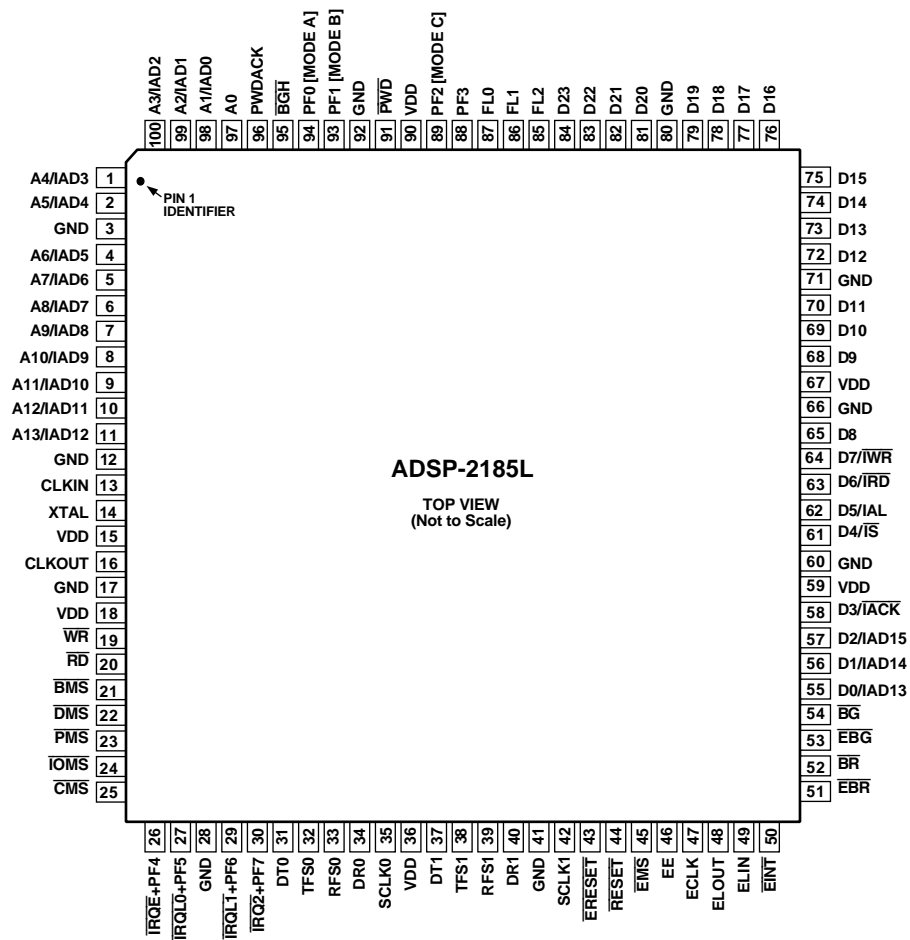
A3/IAD2 100
A2/IAD1 99
A1/IAD0 98
A0 97
PWDACK 96
$\overline{BGH}$ 95
PF0 [MODE A] 94
PF1 [MODE B] 93
GND 92
$\overline{PWD}$ 91
VDD 90
PF2 [MODE C] 89
PF3 88
FL0 87
FL1 86
FL2 85
D23 84
D22 83
D21 82
D20 81
GND 80
D19 79
D18 78
D17 77
D16 76

PIN 1 IDENTIFIER

A4/IAD3 1
A5/IAD4 2
GND 3
A6/IAD5 4
A7/IAD6 5
A8/IAD7 6
A9/IAD8 7
A10/IAD9 8
A11/IAD10 9
A12/IAD11 10
A13/IAD12 11
GND 12
CLKIN 13
XTAL 14
VDD 15
CLKOUT 16
GND 17
VDD 18
$\overline{WR}$ 19
$\overline{RD}$ 20
$\overline{BMS}$ 21
$\overline{DMS}$ 22
$\overline{PMS}$ 23
$\overline{IOMS}$ 24
$\overline{CMS}$ 25

ADSP-2185L

TOP VIEW
(Not to Scale)

75 D15
74 D14
73 D13
72 D12
71 GND
70 D11
69 D10
68 D9
67 VDD
66 GND
65 D8
64 D7/$\overline{IWR}$
63 D6/$\overline{IRD}$
62 D5/IAL
61 D4/$\overline{IS}$
60 GND
59 VDD
58 D3/$\overline{IACK}$
57 D2/IAD15
56 D1/IAD14
55 D0/IAD13
54 $\overline{BG}$
53 $\overline{EBG}$
52 $\overline{BR}$
51 $\overline{EBR}$

26 $\overline{IRQE}$+PF4
27 $\overline{IRQL0}$+PF5
28 GND
29 $\overline{IRQL1}$+PF6
30 $\overline{IRQ2}$+PF7
31 DT0
32 TFS0
33 RFS0
34 DR0
35 SCLK0
36 VDD
37 DT1
38 TFS1
39 RFS1
40 DR1
41 GND
42 SCLK1
43 $\overline{ERESET}$
44 $\overline{RESET}$
45 $\overline{EMS}$
46 EE
47 ECLK
48 ELOUT
49 ELIN
50 $\overline{EINT}$